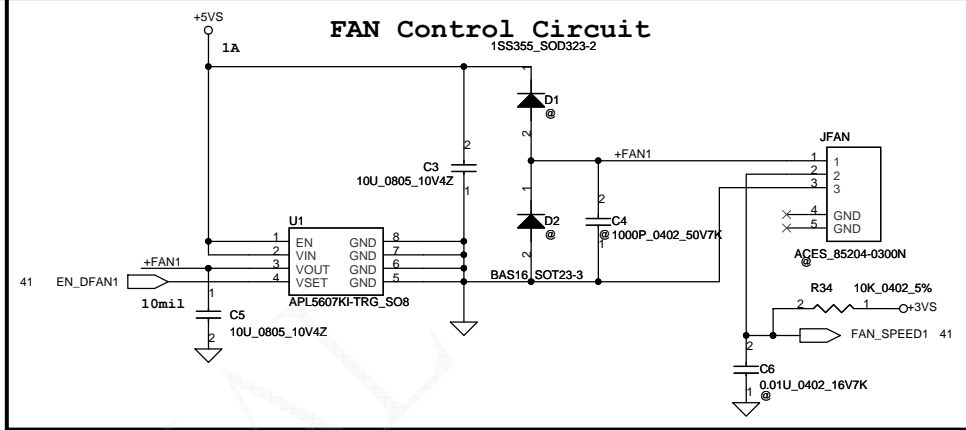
FAN Control Circuit

+5VS

1A

1SS355_SOD323-2

D1
@

1
2

C3
10U_0805_10V4Z

2
1

+FAN1

JFAN

1
2
3

1
2
3

4
5

GND
GND

ACES_85204-0300N
@

D2
@

1
2

C4
@1000P_0402_50V7K

2
1

U1

1
2
3
4

EN
VIN
VOUT
VSET

GND
GND
GND
GND

8
7
6
5

APL5607KI-TRG_SO8

BAS16_SOT23-3

41 EN_DFAN1

+FAN1

10mil

1
C5
10U_0805_10V4Z
2

R34 10K_0402_5%
2 1
+3VS

FAN_SPEED1 41

2
C6
0.01U_0402_16V7K
1
@